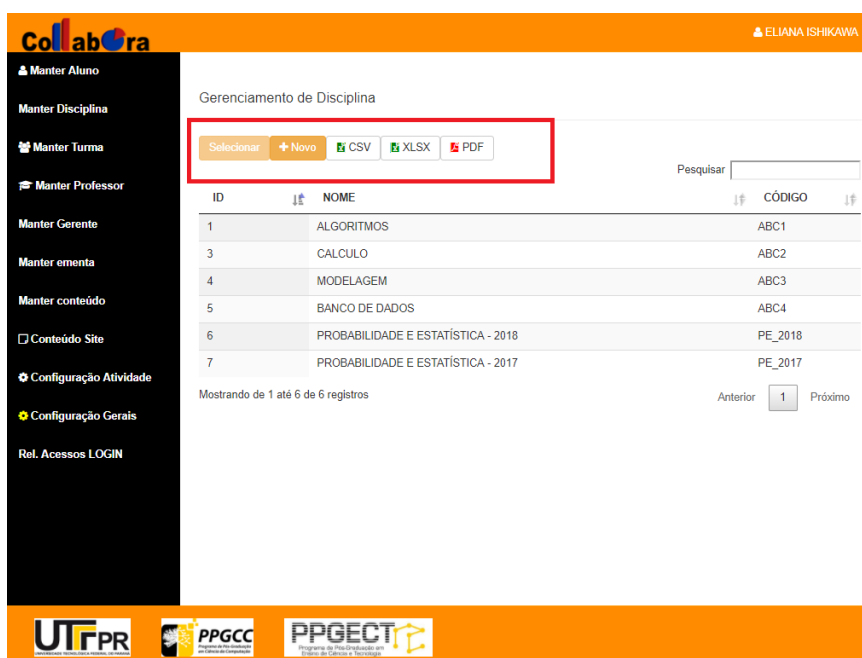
Collabora

ELIANA ISHIKAWA

Manter Aluno

Manter Disciplina

Manter Turma

Manter Professor

Manter Gerente

Manter ementa

Manter conteúdo

Conteúdo Site

Configuração Atividade

Configuração Gerais

Rel. Acessos LOGIN

Gerenciamento de Disciplina

Selecionar | + Novo | CSV | XLSX | PDF

Pesquisar

| ID | NOME | CÓDIGO |
|---|---|---|
| 1 | ALGORITMOS | ABC1 |
| 3 | CALCULO | ABC2 |
| 4 | MODELAGEM | ABC3 |
| 5 | BANCO DE DADOS | ABC4 |
| 6 | PROBABILIDADE E ESTATÍSTICA - 2018 | PE_2018 |
| 7 | PROBABILIDADE E ESTATÍSTICA - 2017 | PE_2017 |

Mostrando de 1 até 6 de 6 registros

Anterior 1 Próximo

UTFPR UNIVERSIDADE TECNOLÓGICA FEDERAL DO PARANÁ

PPGCC Programa de Pós-Graduação em Ciência da Computação

PPGECT Programa de Pós-Graduação em Ensino de Ciência e Tecnologia